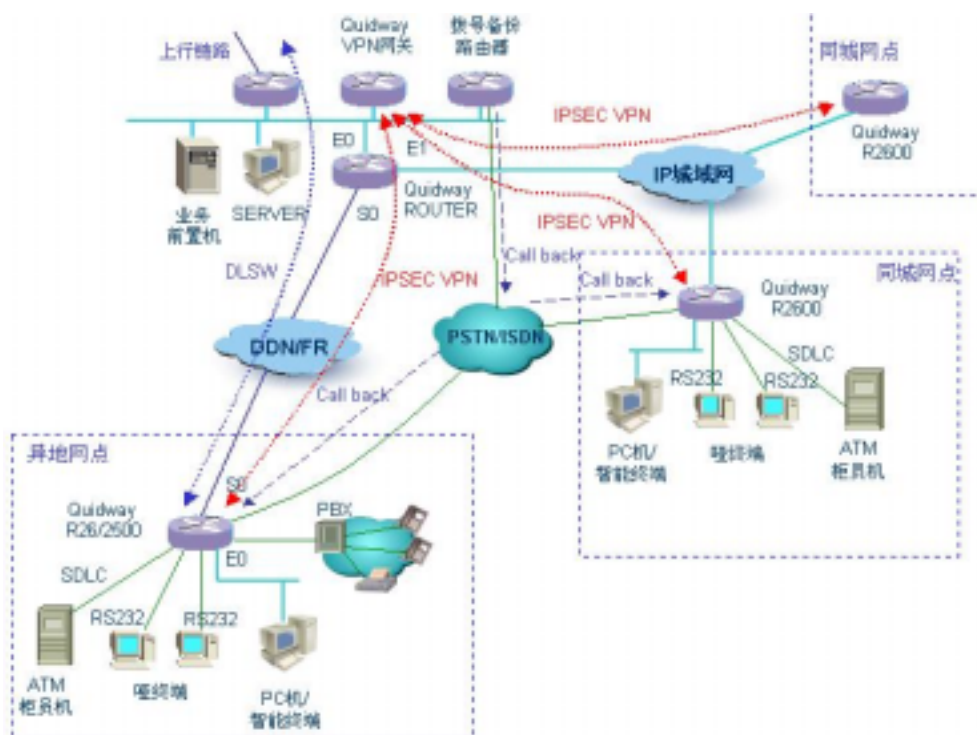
上行链路

Quidway VPN网关

拨号备份路由器

同城网点

Quidway R2600

IPSEC VPN

E0

E1

IP城域网

Quidway ROUTER

S0

业务前置机

SERVER

IPSEC VPN

DLSW

Call back

Call back

同城网点

Quidway R2600

IPSEC VPN

PSTN/ISDN

DDN/FR

SDLC

RS232

RS232

Call back

PC机/智能终端

哑终端

ATM 柜员机

异地网点

S0

Quidway R26/2600

PBX

E0

SDLC

RS232

RS232

ATM 柜员机

哑终端

PC机/智能终端